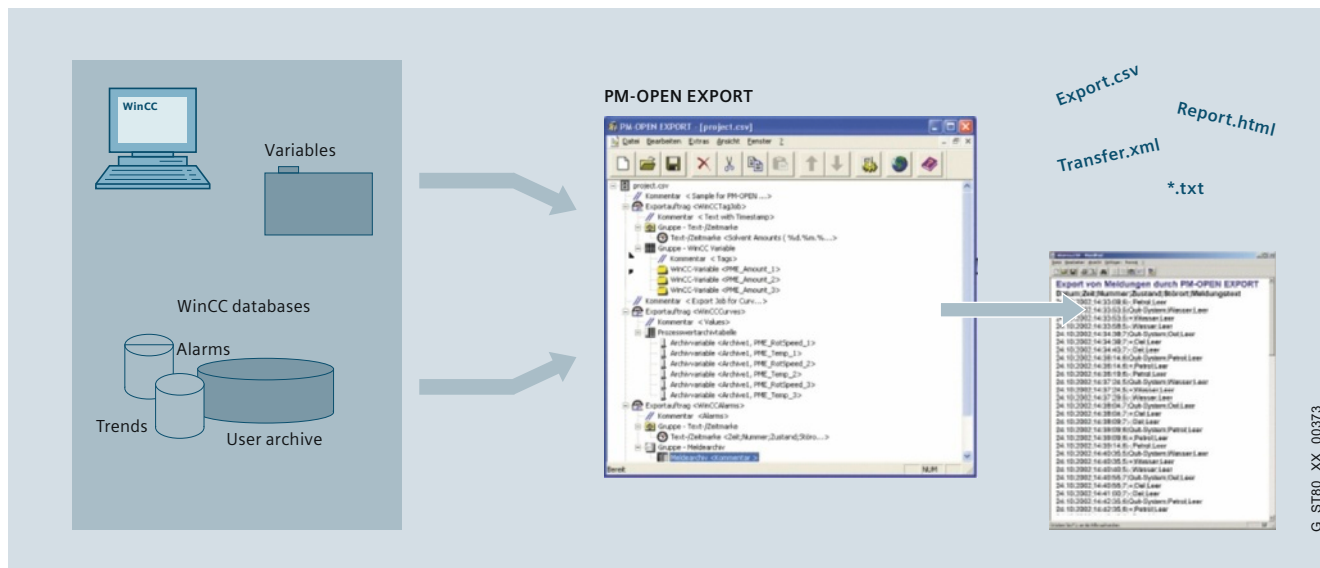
WinCC

Variables

WinCC databases

Alarms

Trends

User archive

PM-OPEN EXPORT

PM-OPEN EXPORT - [project.csv]

Datei Bearbeiten Extras Ansicht Fenster ?

project.csv
Kommentar < Sample for PM-OPEN ...>
Exportauftrag <WinCCTagJob>
Kommentar < Text with Timestamp>
Gruppe - Text-/Zeitmarke
Text-/Zeitmarke <Solvent Amounts ( %d.%m.%...>
Gruppe - WinCC Variable
Kommentar < Tags>
WinCC-Variable <PME_Amount_1>
WinCC-Variable <PME_Amount_2>
WinCC-Variable <PME_Amount_3>
Kommentar < Export Job for Curv....>
Exportauftrag <WinCCCurves>
Kommentar < Values>
Prozesswertarchivtabelle
Archivvariable <Archive1, PME_RotSpeed_1>
Archivvariable <Archive1, PME_Temp_1>
Archivvariable <Archive1, PME_RotSpeed_2>
Archivvariable <Archive1, PME_Temp_2>
Archivvariable <Archive1, PME_RotSpeed_3>
Archivvariable <Archive1, PME_Temp_3>
Exportauftrag <WinCCAlarms>
Kommentar <Alarms>
Gruppe - Text-/Zeitmarke
Text-/Zeitmarke <Zeit;Nummer;Zustand;Stiro...>
Gruppe - Meldearchiv
Meldearchiv <Kommentar >

Bereit NUM

Export.csv

Report.html

Transfer.xml

*.txt

Export von Meldungen durch PM-OPEN EXPORT
Datum;Zeit;Nummer;Zustand;Stiirort;Meldungstext
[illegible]

G_ST80_XX_00373